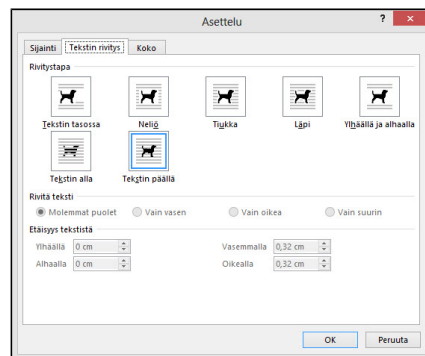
Asettelu

?

Sijainti | Tekstin rivitys | Koko

Rivitystapa

Tekstin tasossa
Neliö
Tiukka
Läpi
Ylhäällä ja alhaalla
Tekstin alla
Tekstin päällä

Rivitä teksti

Molemmat puolet
Vain vasen
Vain oikea
Vain suurin

Etäisyys tekstistä

Ylhäällä 0 cm
Alhaalla 0 cm
Vasemmalla 0,32 cm
Oikealla 0,32 cm

OK
Peruuta